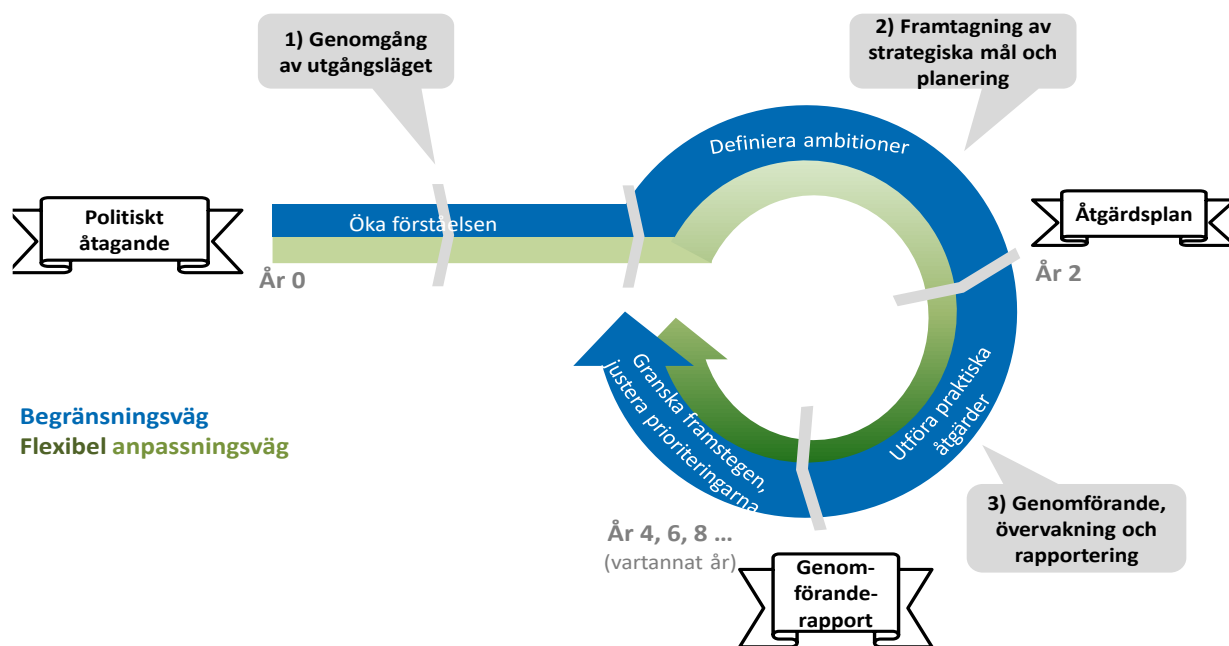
1) Genomgång av utgångsläget

2) Framtagning av strategiska mål och planering

Definiera ambitioner

Politiskt åtagande

Öka förståelsen

År 0

Åtgärdsplan

År 2

Utföra praktiska åtgärder

Granska framstegen, justera prioriteringarna

Begränsningsväg
Flexibel anpassningsväg

3) Genomförande, övervakning och rapportering

År 4, 6, 8 ...
(vartannat år)

Genomföranderapport